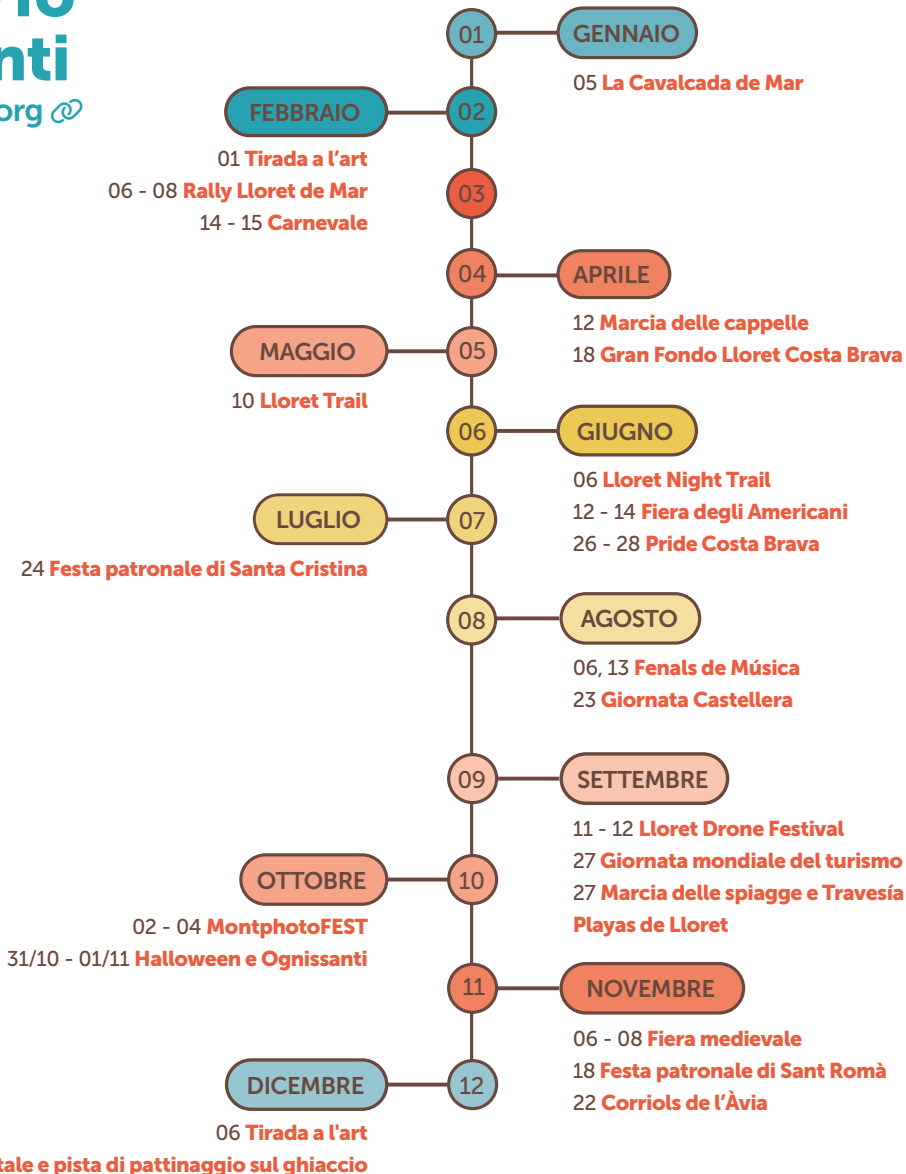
rio
nti
org

01 GENNAIO
05 La Cavalcada de Mar

02 FEBBRAIO
01 Tirada a l'art
06 - 08 Rally Lloret de Mar
14 - 15 Carnevale

03

04 APRILE
12 Marcia delle cappelle
18 Gran Fondo Lloret Costa Brava

05 MAGGIO
10 Lloret Trail

06 GIUGNO
06 Lloret Night Trail
12 - 14 Fiera degli Americani
26 - 28 Pride Costa Brava

07 LUGLIO
24 Festa patronale di Santa Cristina

08 AGOSTO
06, 13 Fenals de Música
23 Giornata Castellera

09 SETTEMBRE
11 - 12 Lloret Drone Festival
27 Giornata mondiale del turismo
27 Marcia delle spiagge e Travesía Playas de Lloret

10 OTTOBRE
02 - 04 MontphotoFEST
31/10 - 01/11 Halloween e Ognissanti

11 NOVEMBRE
06 - 08 Fiera medievale
18 Festa patronale di Sant Romà
22 Corriols de l'Àvia

12 DICEMBRE
06 Tirada a l'art
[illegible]tale e pista di pattinaggio sul ghiaccio